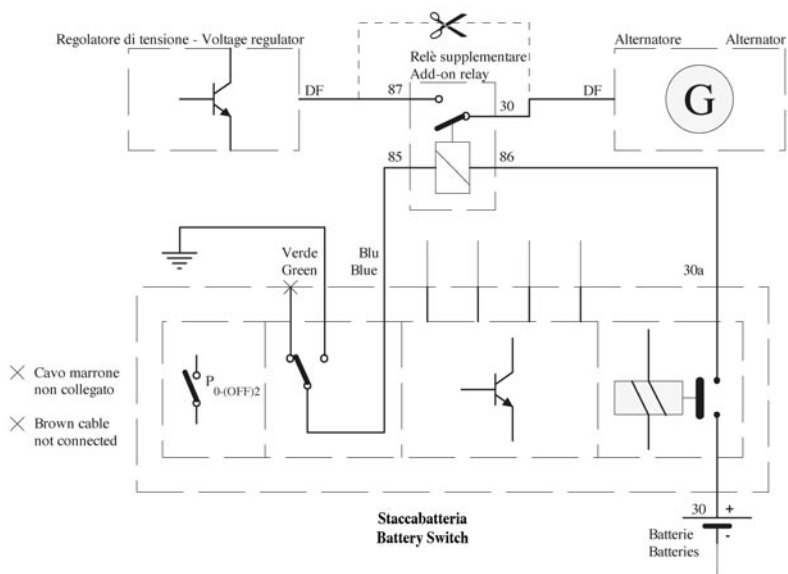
Regolatore di tensione - Voltage regulator

Relè supplementare
Add-on relay

Alternatore Alternator

G

DF 87 30 DF

85 86

Verde
Green

Blu
Blue

30a

× Cavo marrone non collegato

× Brown cable not connected

$P_{0\text{-(OFF)}2}$

Staccabatteria
Battery Switch

30 +

-

Batterie
Batteries